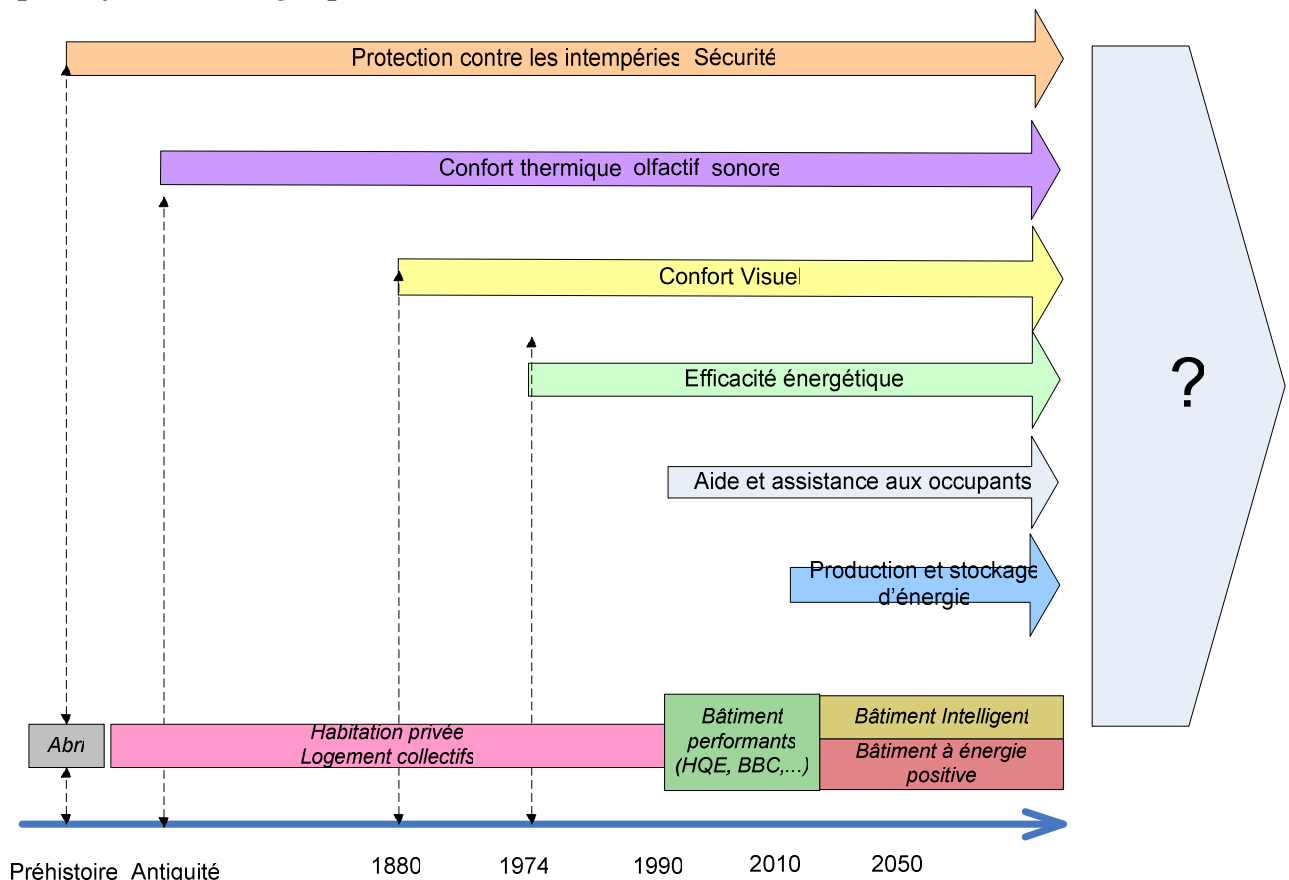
Protection contre les intempéries Sécurité

Confort thermique olfactif sonore

Confort Visuel

Efficacité énergétique

Aide et assistance aux occupants

Production et stockage d'énergie

?

Abri

Habitation privée
Logement collectifs

Bâtiment performants (HQE, BBC,...)

Bâtiment Intelligent

Bâtiment à énergie positive

Préhistoire Antiquité 1880 1974 1990 2010 2050